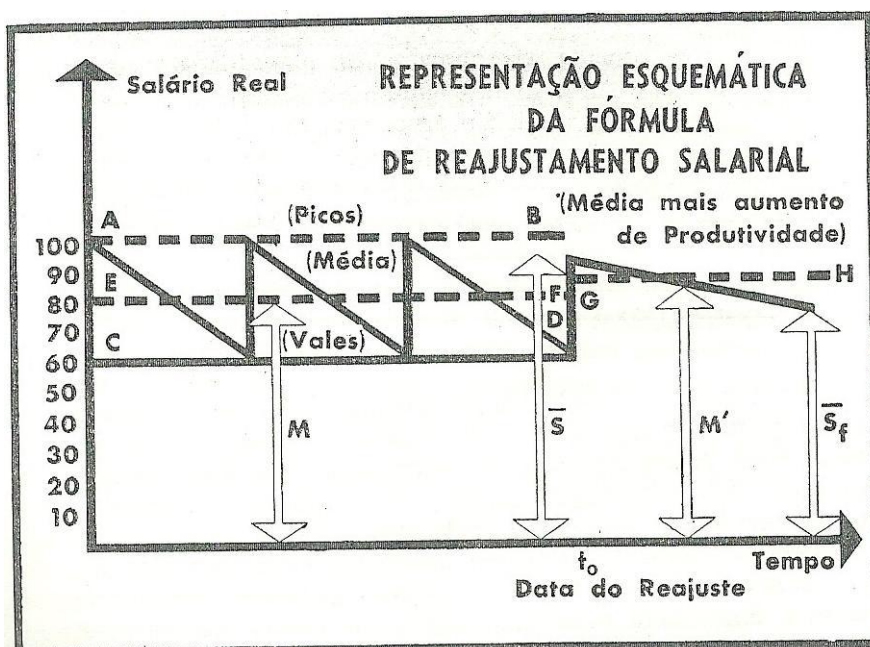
Salário Real

REPRESENTAÇÃO ESQUEMÁTICA DA FÓRMULA DE REAJUSTAMENTO SALARIAL

A

(Picos)

B

(Média mais aumento de Produtividade)

100
90
80
70
60
50
40
30
20
10

E

(Média)

F

G

H

C

(Vales)

D

M

$\overline{S}$

M'

$\overline{S_f}$

$t_o$

Data do Reajuste

Tempo